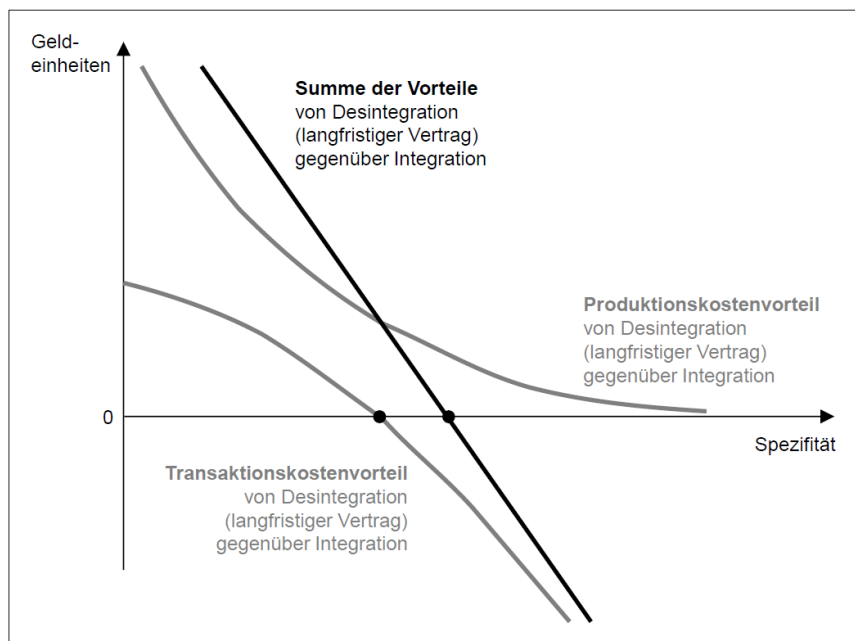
Geldeinheiten

Summe der Vorteile
von Desintegration (langfristiger Vertrag) gegenüber Integration

Produktionskostenvorteil
von Desintegration (langfristiger Vertrag) gegenüber Integration

0

Spezifität

Transaktionskostenvorteil
von Desintegration (langfristiger Vertrag) gegenüber Integration